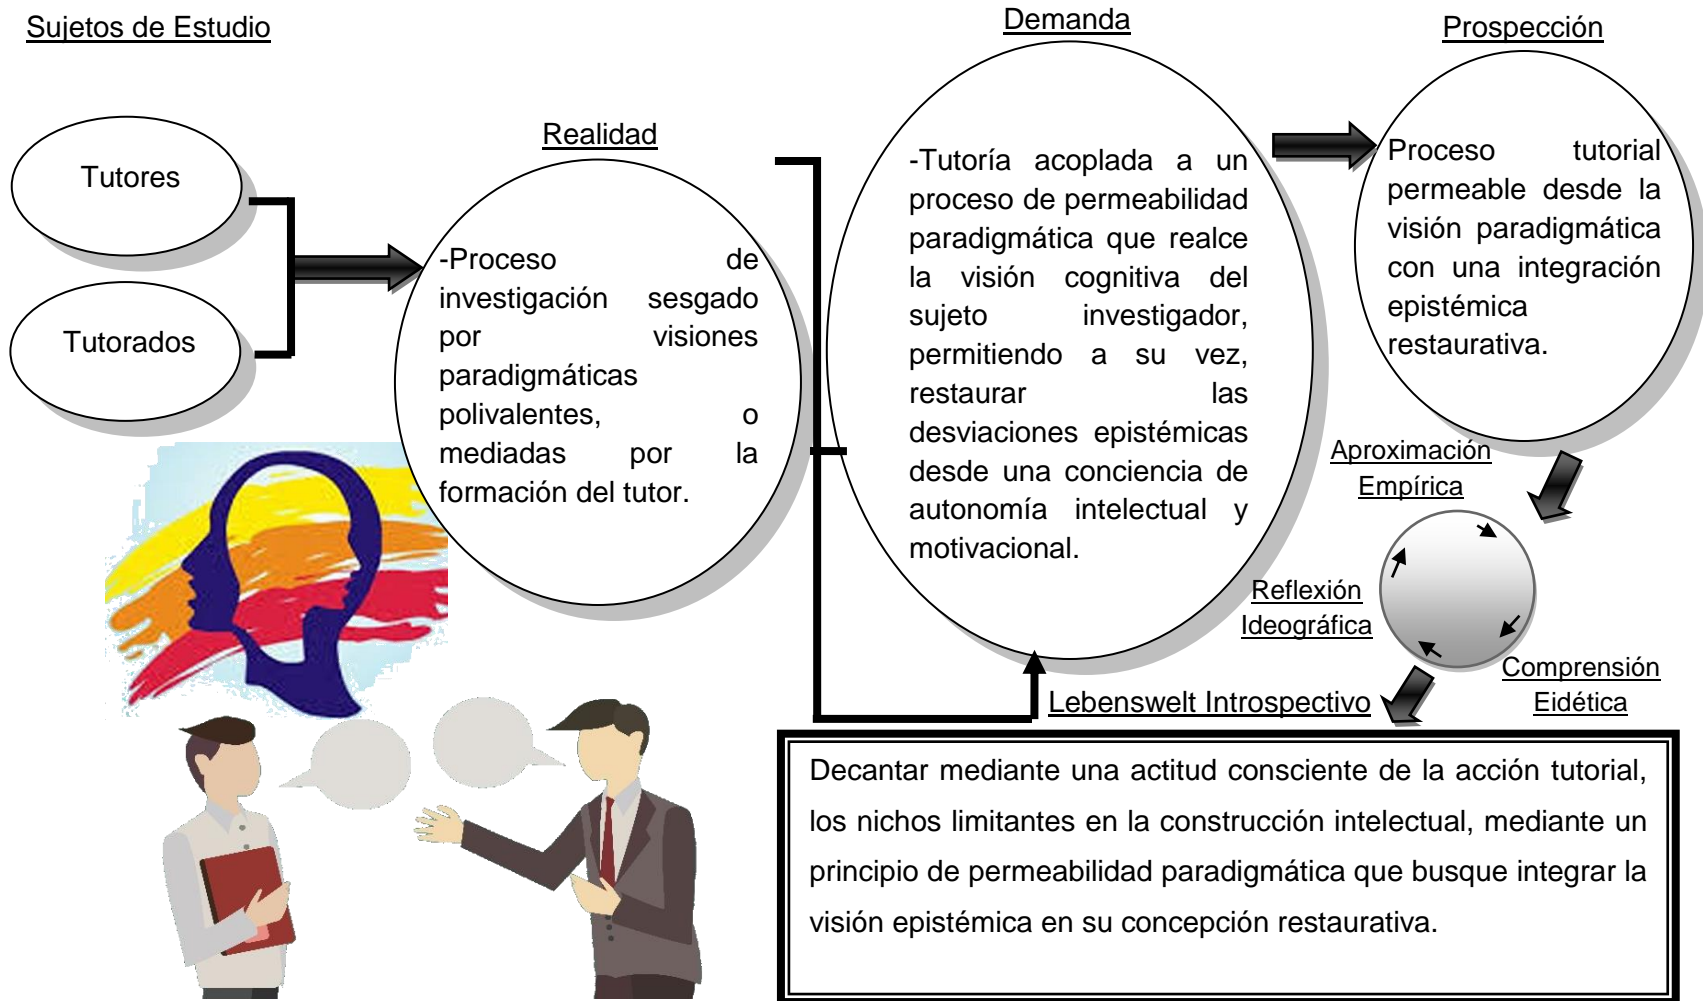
Sujetos de Estudio

Tutores

Tutorados

Realidad

-Proceso de investigación sesgado por visiones paradigmáticas polivalentes, o mediadas por la formación del tutor.

Demanda

-Tutoría acoplada a un proceso de permeabilidad paradigmática que realce la visión cognitiva del sujeto investigador, permitiendo a su vez, restaurar las desviaciones epistémicas desde una conciencia de autonomía intelectual y motivacional.

Prospección

Proceso tutorial permeable desde la visión paradigmática con una integración epistémica restaurativa.

Aproximación Empírica

Reflexión Ideográfica

Comprensión Eidética

Lebenswelt Introspectivo

Decantar mediante una actitud consciente de la acción tutorial, los nichos limitantes en la construcción intelectual, mediante un principio de permeabilidad paradigmática que busque integrar la visión epistémica en su concepción restaurativa.